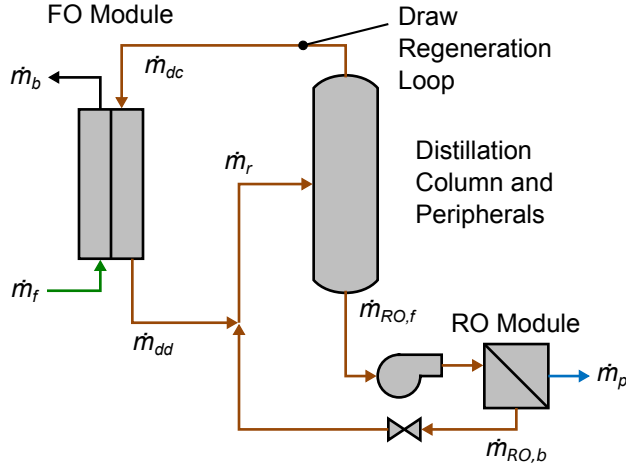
FO Module

Draw Regeneration Loop

$\dot{m}_b$

$\dot{m}_{dc}$

$\dot{m}_r$

Distillation Column and Peripherals

$\dot{m}_f$

$\dot{m}_{RO,f}$

RO Module

$\dot{m}_{dd}$

$\dot{m}_p$

$\dot{m}_{RO,b}$